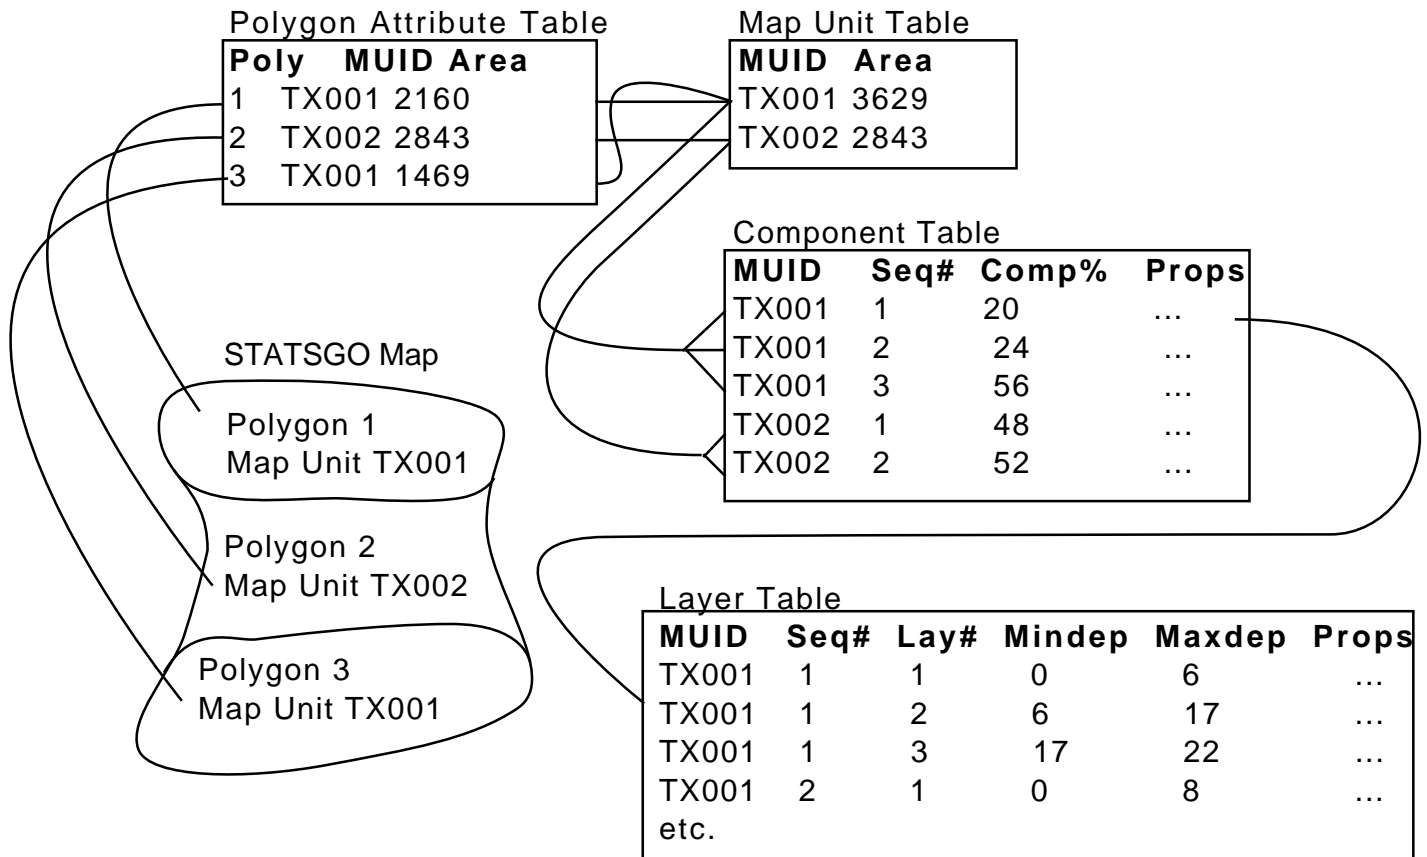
Polygon Attribute Table

| Poly | MUID | Area |
|---|---|---|
| 1 | TX001 | 2160 |
| 2 | TX002 | 2843 |
| 3 | TX001 | 1469 |

Map Unit Table

| MUID | Area |
|---|---|
| TX001 | 3629 |
| TX002 | 2843 |

Component Table

| MUID | Seq# | Comp% | Props |
|---|---|---|---|
| TX001 | 1 | 20 | ... |
| TX001 | 2 | 24 | ... |
| TX001 | 3 | 56 | ... |
| TX002 | 1 | 48 | ... |
| TX002 | 2 | 52 | ... |

STATSGO Map

Polygon 1
Map Unit TX001

Polygon 2
Map Unit TX002

Polygon 3
Map Unit TX001

Layer Table

| MUID | Seq# | Lay# | Mindep | Maxdep | Props |
|---|---|---|---|---|---|
| TX001 | 1 | 1 | 0 | 6 | ... |
| TX001 | 1 | 2 | 6 | 17 | ... |
| TX001 | 1 | 3 | 17 | 22 | ... |
| TX001 | 2 | 1 | 0 | 8 | ... |
| etc. | | | | | |